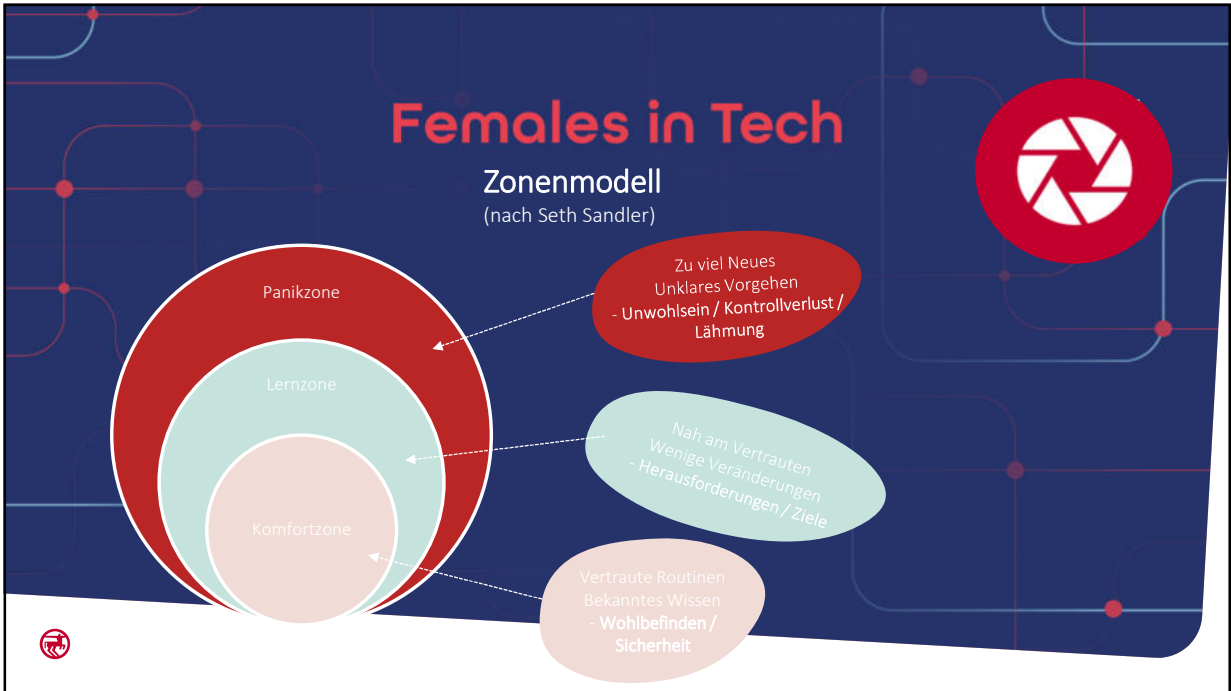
Females in Tech

Zonenmodell
(nach Seth Sandler)

Panikzone

Lernzone

Komfortzone

Zu viel Neues
Unklares Vorgehen
- Unwohlsein / Kontrollverlust / Lähmung

Nah am Vertrauten
Wenige Veränderungen
- Herausforderungen / Ziele

Vertraute Routinen
Bekanntes Wissen
- Wohlbefinden / Sicherheit